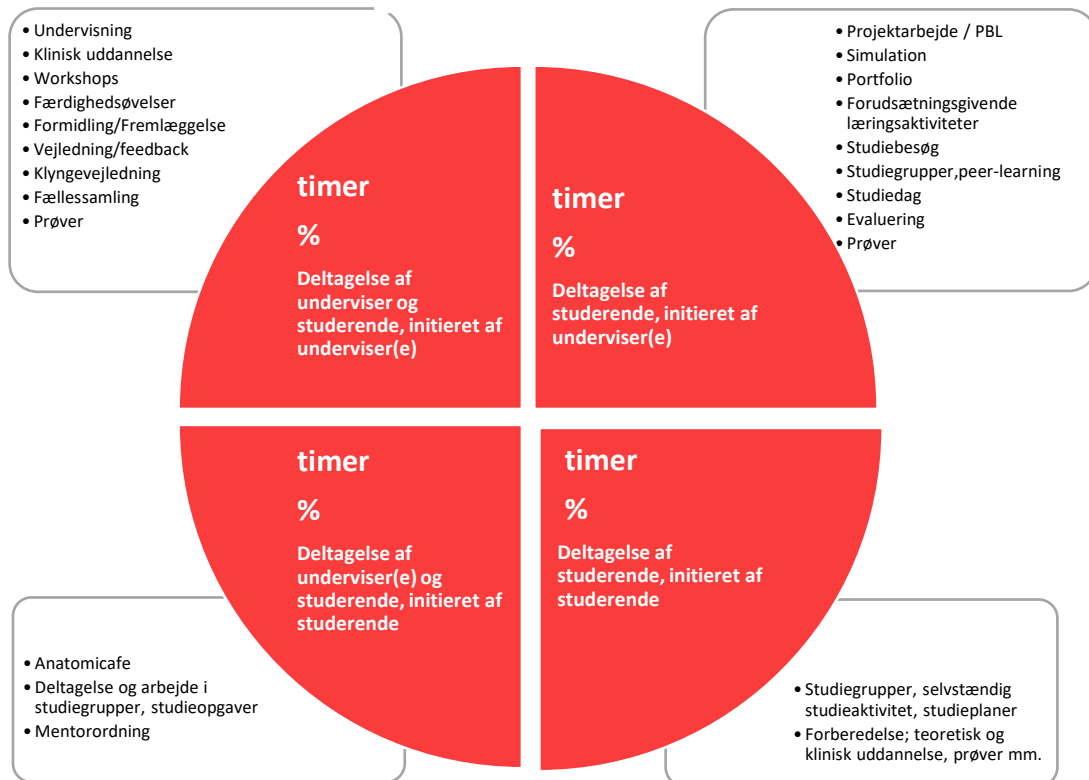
• Undervisning
• Klinisk uddannelse
• Workshops
• Færdighedsøvelser
• Formidling/Fremlæggelse
• Vejledning/feedback
• Klyngevejledning
• Fællessamling
• Prøver

timer

%

Deltagelse af underviser og studerende, initieret af underviser(e)

• Projektarbejde / PBL
• Simulation
• Portfolio
• Forudsætningsgivende læringsaktiviteter
• Studiebesøg
• Studiegrupper,peer-learning
• Studiedag
• Evaluering
• Prøver

timer

%

Deltagelse af studerende, initieret af underviser(e)

timer

%

Deltagelse af underviser(e) og studerende, initieret af studerende

• Anatomicafe
• Deltagelse og arbejde i studiegrupper, studieopgaver
• Mentorordning

timer

%

Deltagelse af studerende, initieret af studerende

• Studiegrupper, selvstændig studieaktivitet, studieplaner
• Forberedelse; teoretisk og klinisk uddannelse, prøver mm.